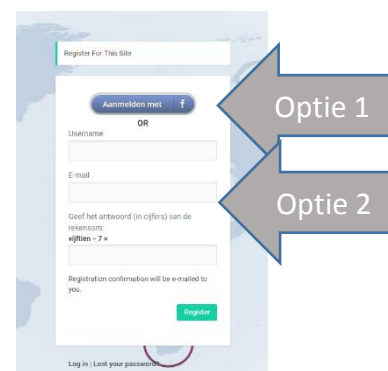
Register For This Site

Aanmelden met f

OR

Username

E-mail

Geef het antwoord (in cijfers) van de rekensom:
vijftien − 7 =

Registration confirmation will be e-mailed to you.

Register

Log in | Lost your password

Optie 1

Optie 2